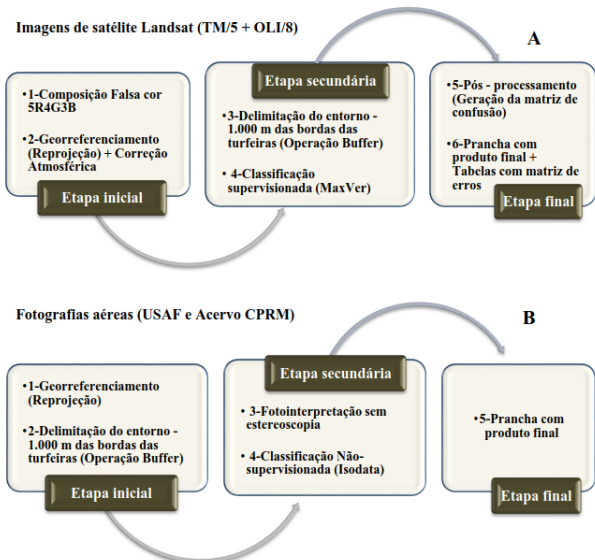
Imagens de satélite Landsat (TM/5 + OLI/8)

A

•1-Composição Falsa cor 5R4G3B

•2-Georreferenciamento (Reprojeção) + Correção Atmosférica

Etapa inicial

Etapa secundária

•3-Delimitação do entorno - 1.000 m das bordas das turfeiras (Operação Buffer)

• 4-Classificação supervisionada (MaxVer)

•5-Pós - processamento (Geração da matriz de confusão)

•6-Prancha com produto final + Tabelas com matriz de erros

Etapa final

Fotografias aéreas (USAF e Acervo CPRM)

B

•1-Georreferenciamento (Reprojeção)

•2-Delimitação do entorno - 1.000 m das bordas das turfeiras (Operação Buffer)

Etapa inicial

Etapa secundária

• 3-Fotointerpretação sem estereoscopia

• 4-Classificação Não-supervisionada (Isodata)

•5-Prancha com produto final

Etapa final